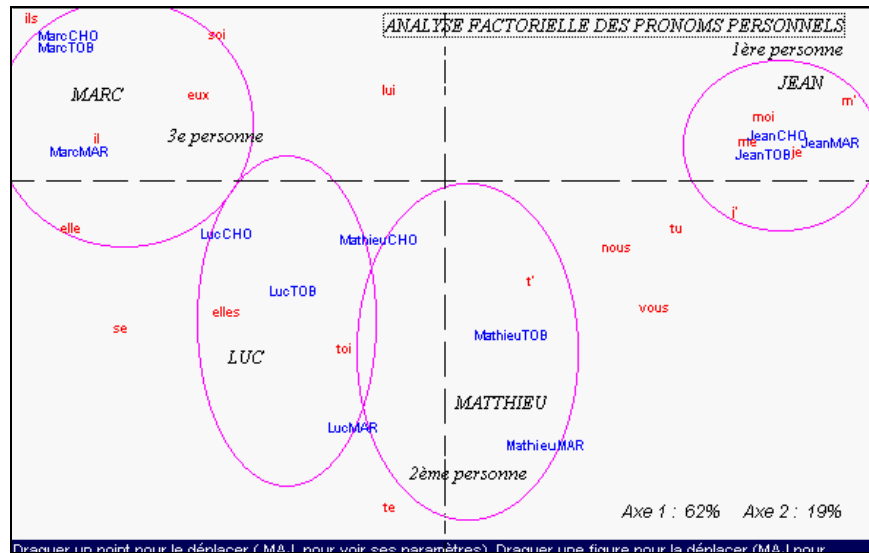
ANALYSE FACTORIELLE DES PRONOMS PERSONNELS

ils
MarcCHO
MarcTOB
soi
1ère personne
JEAN
m'
MARC
eux
lui
moi
il
3e personne
me
JeanCHO
JeanMAR
MarcMAR
JeanTOB
je
j'
elle
LucCHO
MathieuCHO
tu
nous
t'
LucTOB
elles
vous
se
MathieuTOB
LUC
toi
MATTHIEU
LucMAR
MathieuMAR
2ème personne
te
Axe 1 : 62%
Axe 2 : 19%

Draguer un point pour le déplacer ( MAJ pour voir ses paramètres). Draguer une figure pour la déplacer (MAJ pour